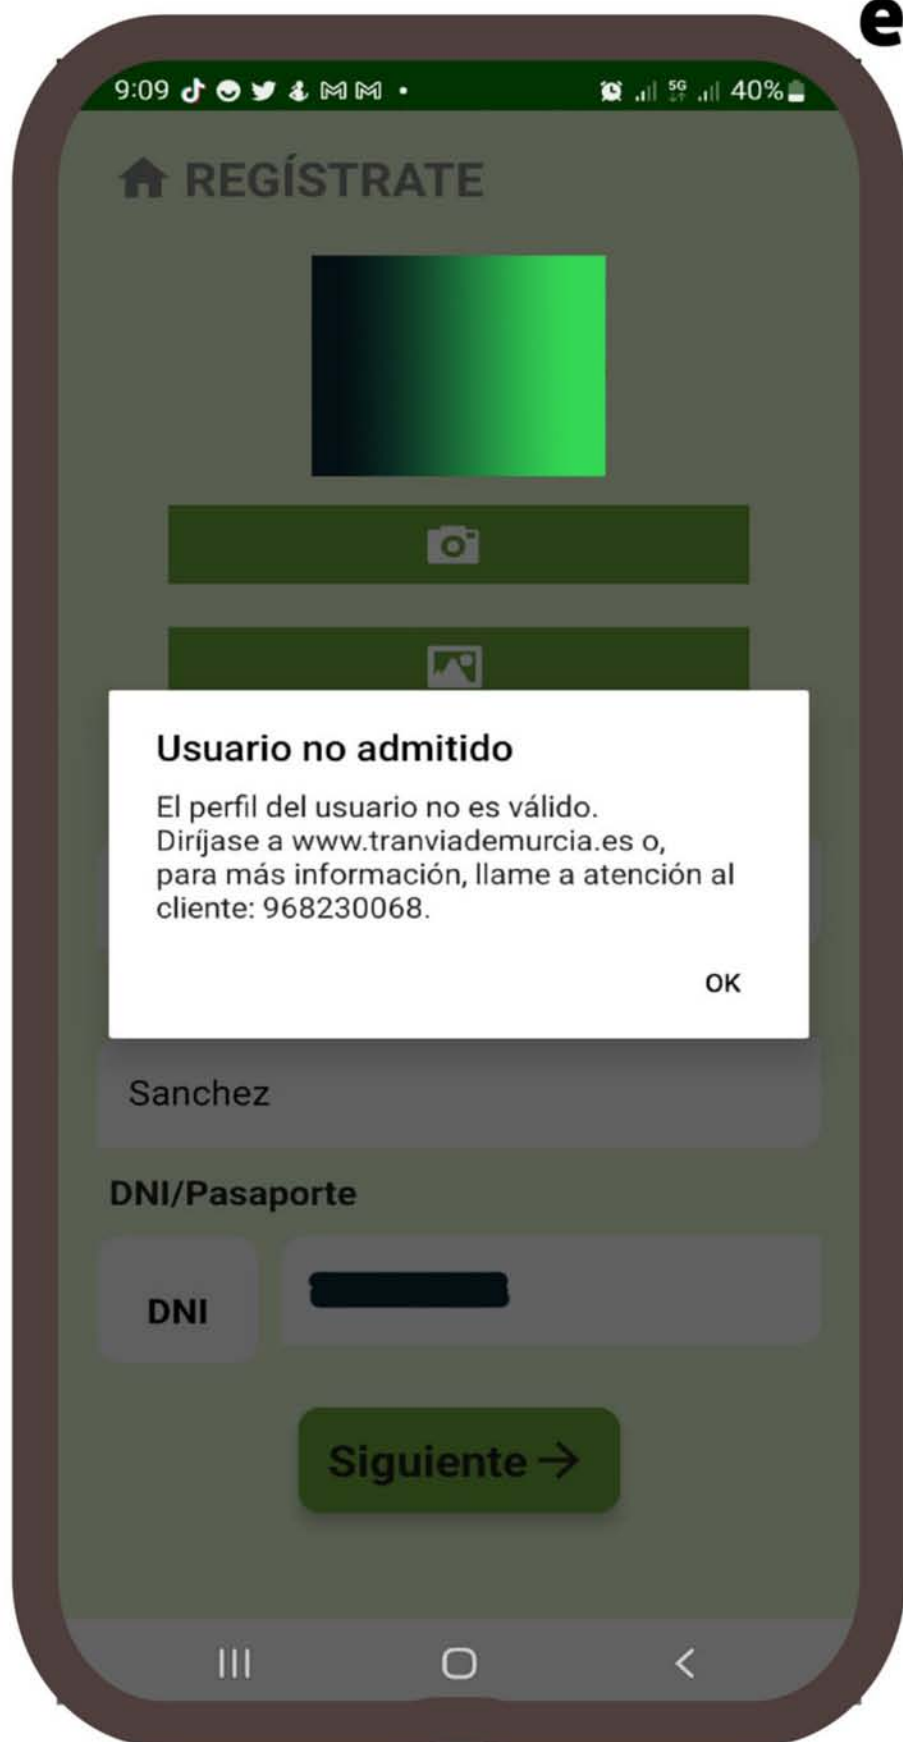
e

9:09 40%

REGÍSTRATE

Usuario no admitido

El perfil del usuario no es válido. Diríjase a www.tranviademurcia.es o, para más información, llame a atención al cliente: 968230068.

OK

Sanchez

DNI/Pasaporte

DNI

Siguiente